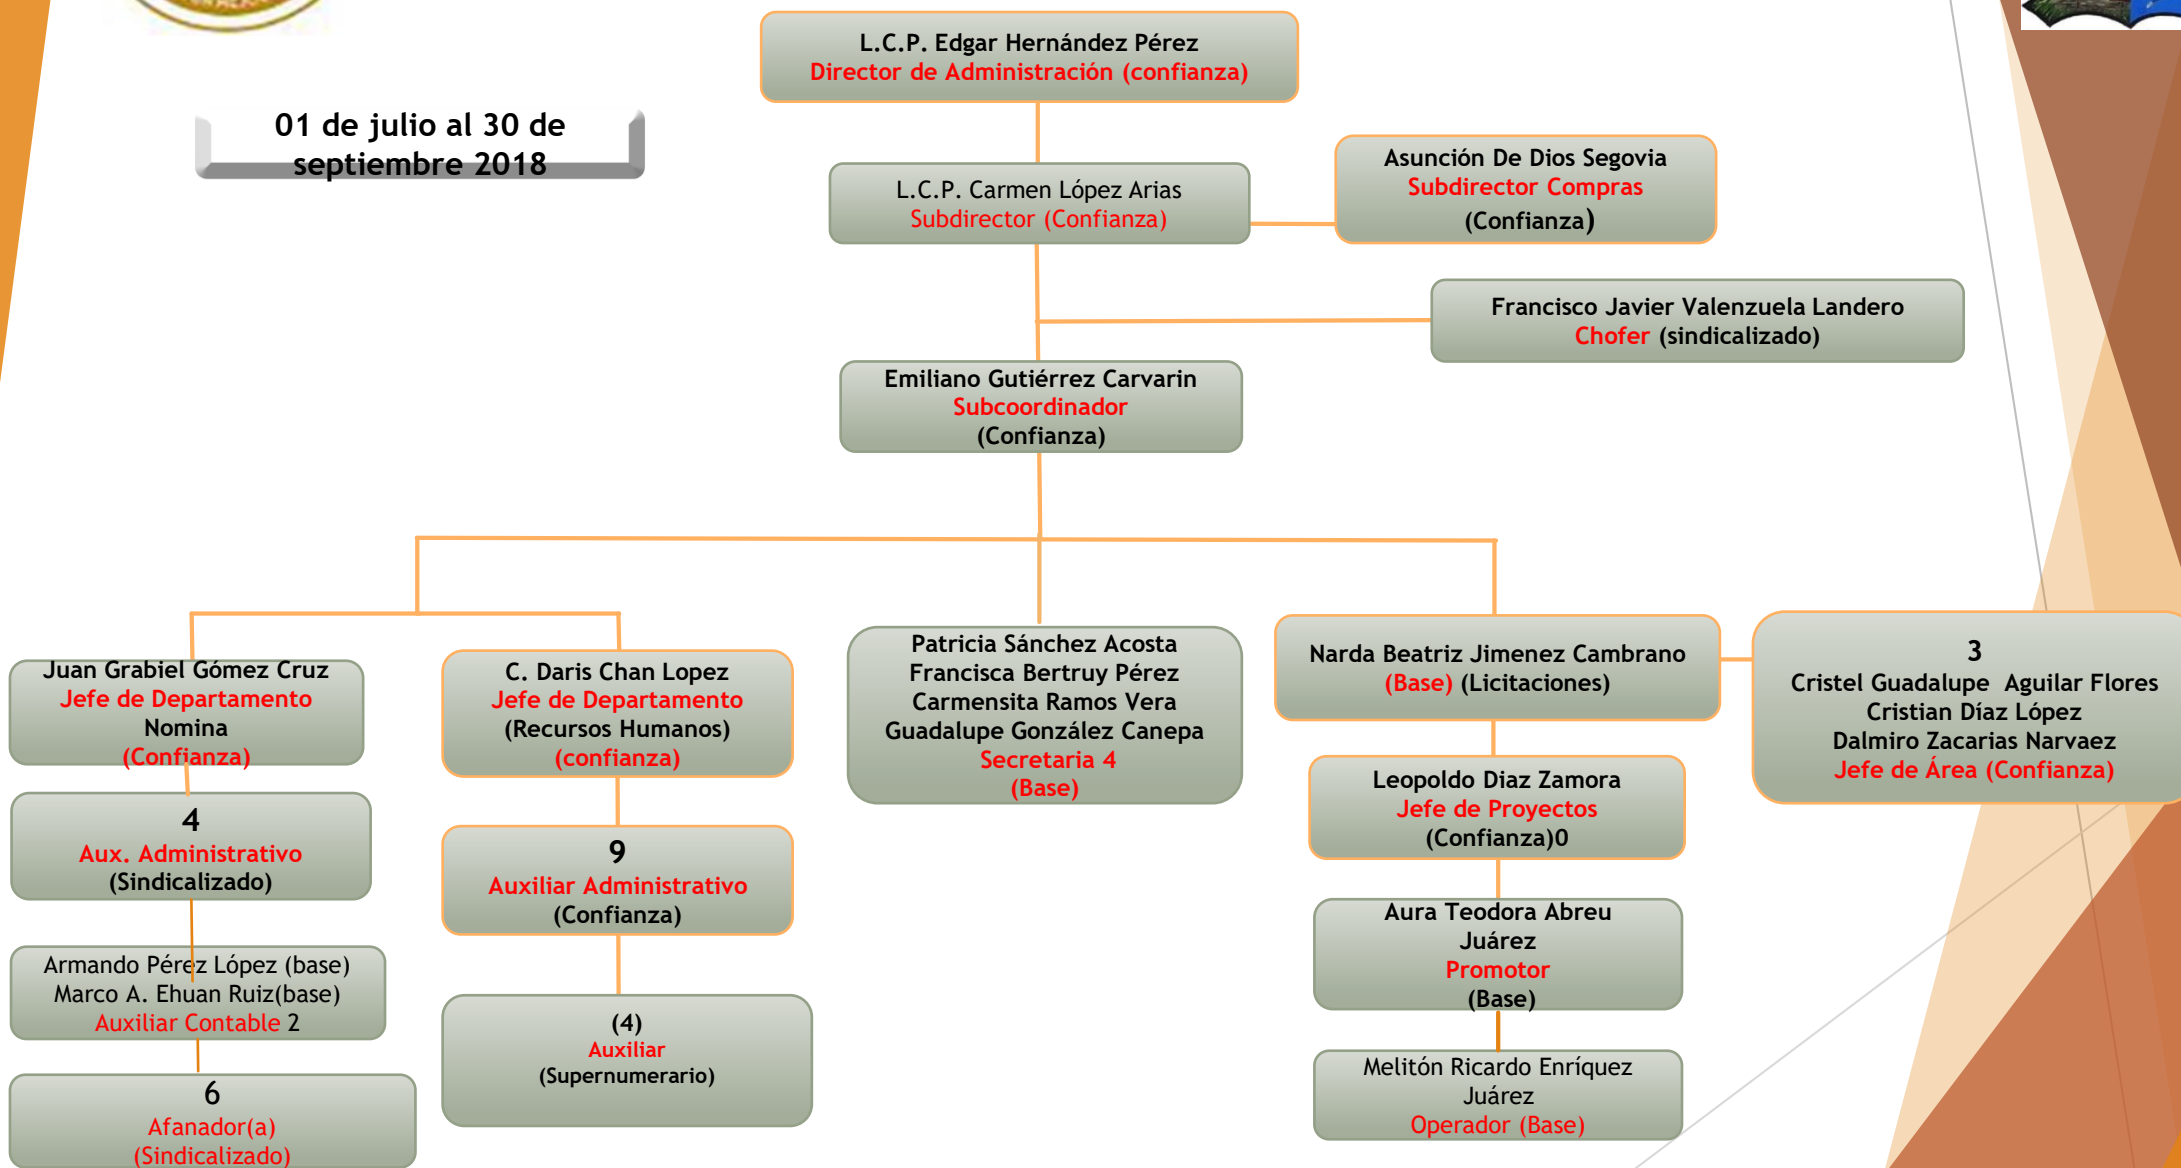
01 de julio al 30 de septiembre 2018

L.C.P. Edgar Hernández Pérez
Director de Administración (confianza)

L.C.P. Carmen López Arias
Subdirector (Confianza)

Asunción De Dios Segovia
Subdirector Compras
(Confianza)

Francisco Javier Valenzuela Landero
Chofer (sindicalizado)

Emiliano Gutiérrez Carvarin
Subcoordinador
(Confianza)

Juan Grabiel Gómez Cruz
Jefe de Departamento
Nomina
(Confianza)

C. Daris Chan Lopez
Jefe de Departamento
(Recursos Humanos)
(confianza)

Patricia Sánchez Acosta
Francisca Bertruy Pérez
Carmensita Ramos Vera
Guadalupe González Canepa
Secretaria 4
(Base)

Narda Beatriz Jimenez Cambrano
(Base) (Licitaciones)

3
Cristel Guadalupe Aguilar Flores
Cristian Díaz López
Dalmiro Zacarias Narvaez
Jefe de Área (Confianza)

4
Aux. Administrativo
(Sindicalizado)

9
Auxiliar Administrativo
(Confianza)

Leopoldo Diaz Zamora
Jefe de Proyectos
(Confianza)0

Armando Pérez López (base)
Marco A. Ehuan Ruiz(base)
Auxiliar Contable 2

(4)
Auxiliar
(Supernumerario)

Aura Teodora Abreu Juárez
Promotor
(Base)

6
Afanador(a)
(Sindicalizado)

Melitón Ricardo Enríquez Juárez
Operador (Base)